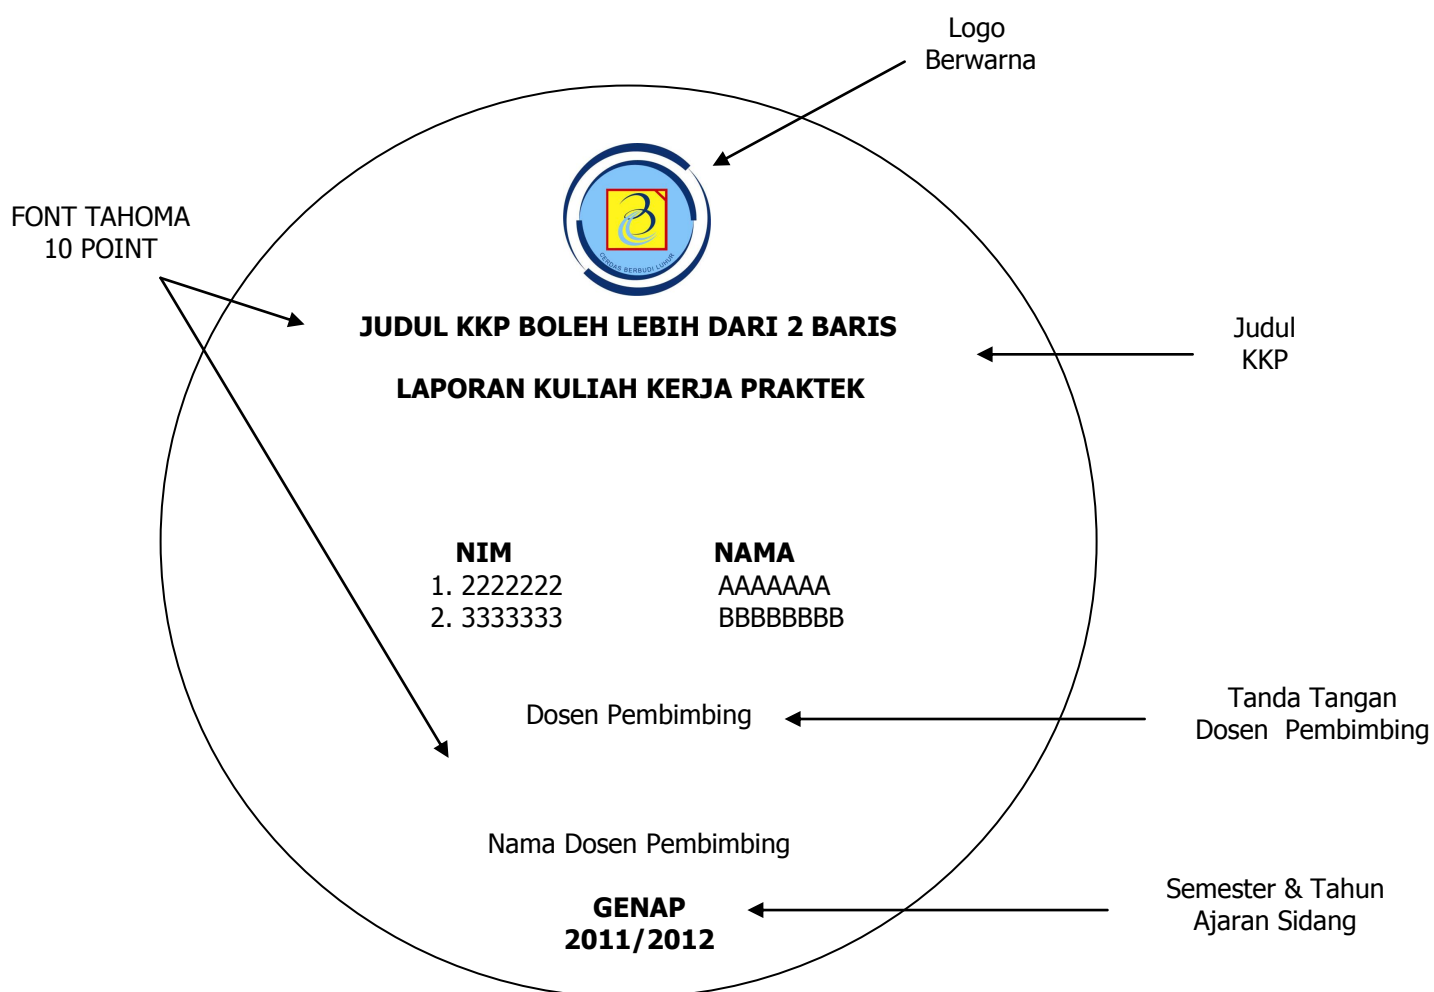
Logo
Berwarna

FONT TAHOMA
10 POINT

CERDAS BERBUDI LUHUR

JUDUL KKP BOLEH LEBIH DARI 2 BARIS

Judul
KKP

LAPORAN KULIAH KERJA PRAKTEK

| NIM | NAMA |
|---|---|
| 1. 2222222 | AAAAAAA |
| 2. 3333333 | BBBBBBBB |

Dosen Pembimbing

Tanda Tangan
Dosen Pembimbing

Nama Dosen Pembimbing

GENAP
2011/2012

Semester & Tahun
Ajaran Sidang